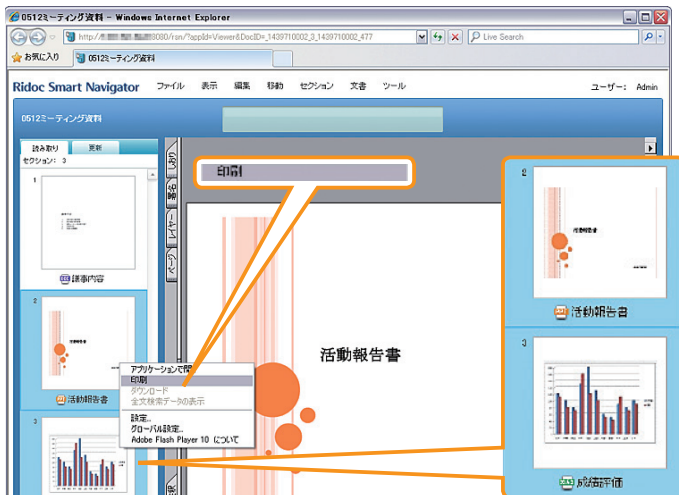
0512ミーティング資料 - Windows Internet Explorer

http://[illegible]8080/ron/?appId=Viewer&DocID=_1439710002_3_1439710002_477

Live Search

お気に入り

0512ミーティング資料

Ridoc Smart Navigator

ファイル 表示 編集 移動 セクション 文書 ツール

ユーザー： Admin

0512ミーティング資料

読み取り 更新

セクション： 3

しおり

付箋

レイヤー

ページ

1

議事内容

2

活動報告書

3

アプリケーションで開く

印刷

ダウンロード

全文検索データの表示

設定...

グローバル設定...

Adobe Flash Player 10 について

印刷

活動報告書

2

活動報告書

活動報告書

3

成績評価